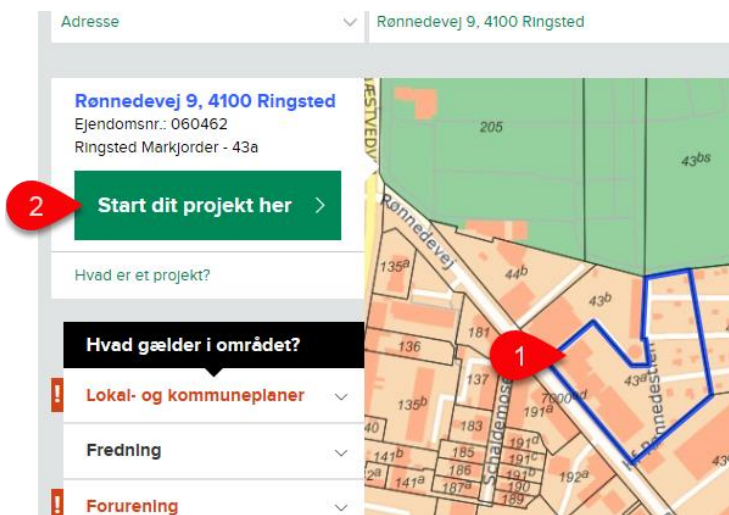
Adresse

Rønnedevej 9, 4100 Ringsted

Rønnedevej 9, 4100 Ringsted
Ejendomsnr.: 060462
Ringsted Markjorder - 43a

2

Start dit projekt her >

Hvad er et projekt?

Hvad gælder i området?

!
Lokal- og kommuneplaner

Fredning

!
Forurening

ÆSTVEDV

205

$43^{bs}$

Rønnedevej

$135^a$

$44^b$

$43^b$

181

136

1

$43^o$

137

$135^b$

$7600^d$

Rønnedestien

Schaldemose

$191^a$

140

183

$191^d$

$141^b$

185

$191^c$

186

$191^b$

$141^a$

$187^a$

189

$192^a$

$43^e$